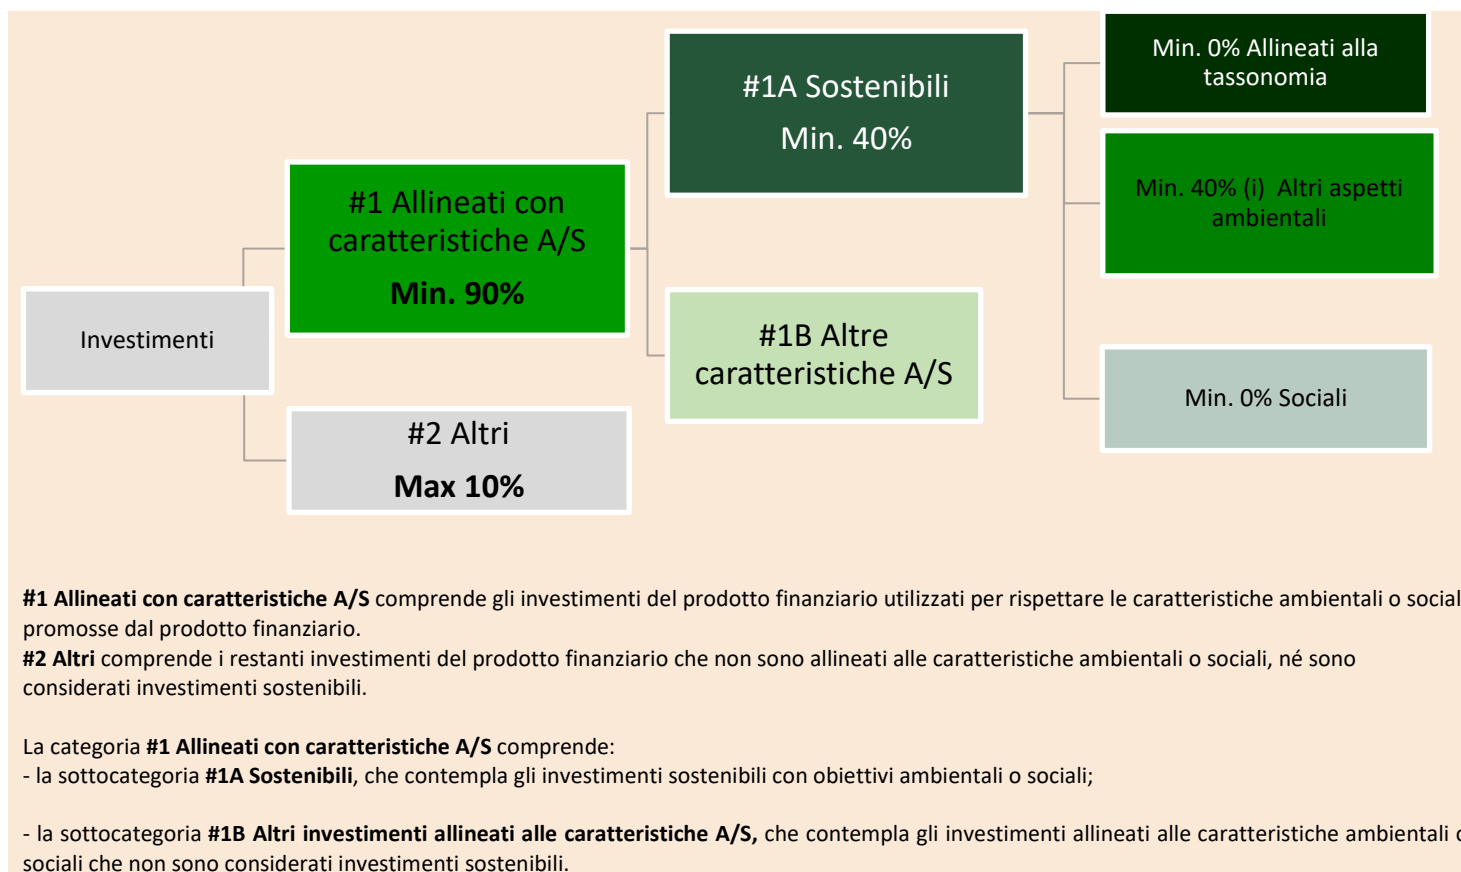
Investimenti

#1 Allineati con caratteristiche A/S

Min. 90%

#2 Altri

Max 10%

#1A Sostenibili

Min. 40%

#1B Altre caratteristiche A/S

Min. 0% Allineati alla tassonomia

Min. 40% (i) Altri aspetti ambientali

Min. 0% Sociali

**#1 Allineati con caratteristiche A/S** comprende gli investimenti del prodotto finanziario utilizzati per rispettare le caratteristiche ambientali o social promosse dal prodotto finanziario.
**#2 Altri** comprende i restanti investimenti del prodotto finanziario che non sono allineati alle caratteristiche ambientali o sociali, né sono considerati investimenti sostenibili.

La categoria **#1 Allineati con caratteristiche A/S** comprende:
- la sottocategoria **#1A Sostenibili**, che contempla gli investimenti sostenibili con obiettivi ambientali o sociali;

- la sottocategoria **#1B Altri investimenti allineati alle caratteristiche A/S,** che contempla gli investimenti allineati alle caratteristiche ambientali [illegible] sociali che non sono considerati investimenti sostenibili.